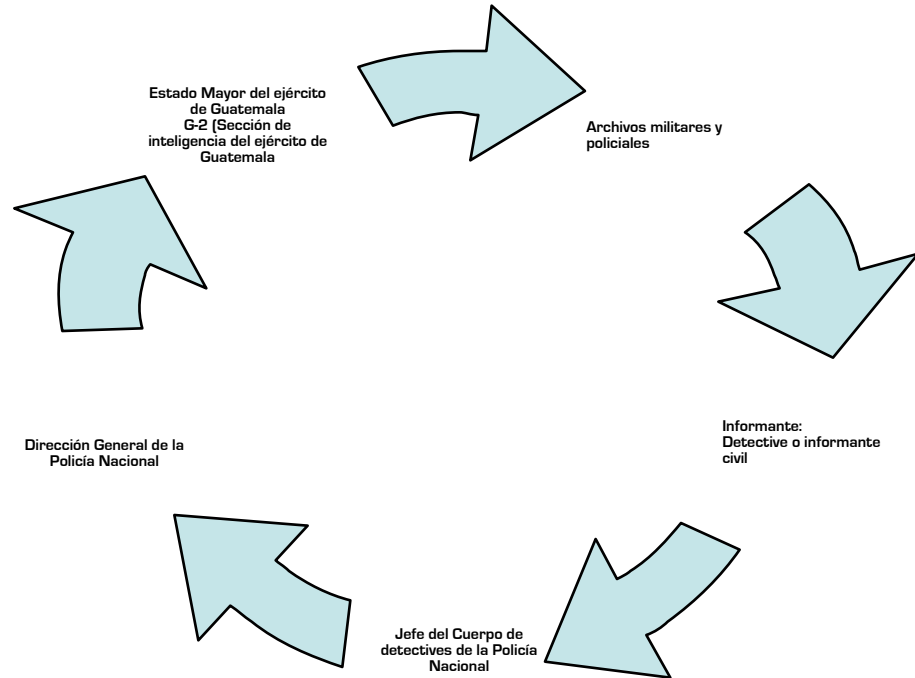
Estado Mayor del ejército de Guatemala
G-2 (Sección de inteligencia del ejército de Guatemala

Archivos militares y policiales

Informante:
Detective o informante civil

Jefe del Cuerpo de detectives de la Policía Nacional

Dirección General de la Policía Nacional